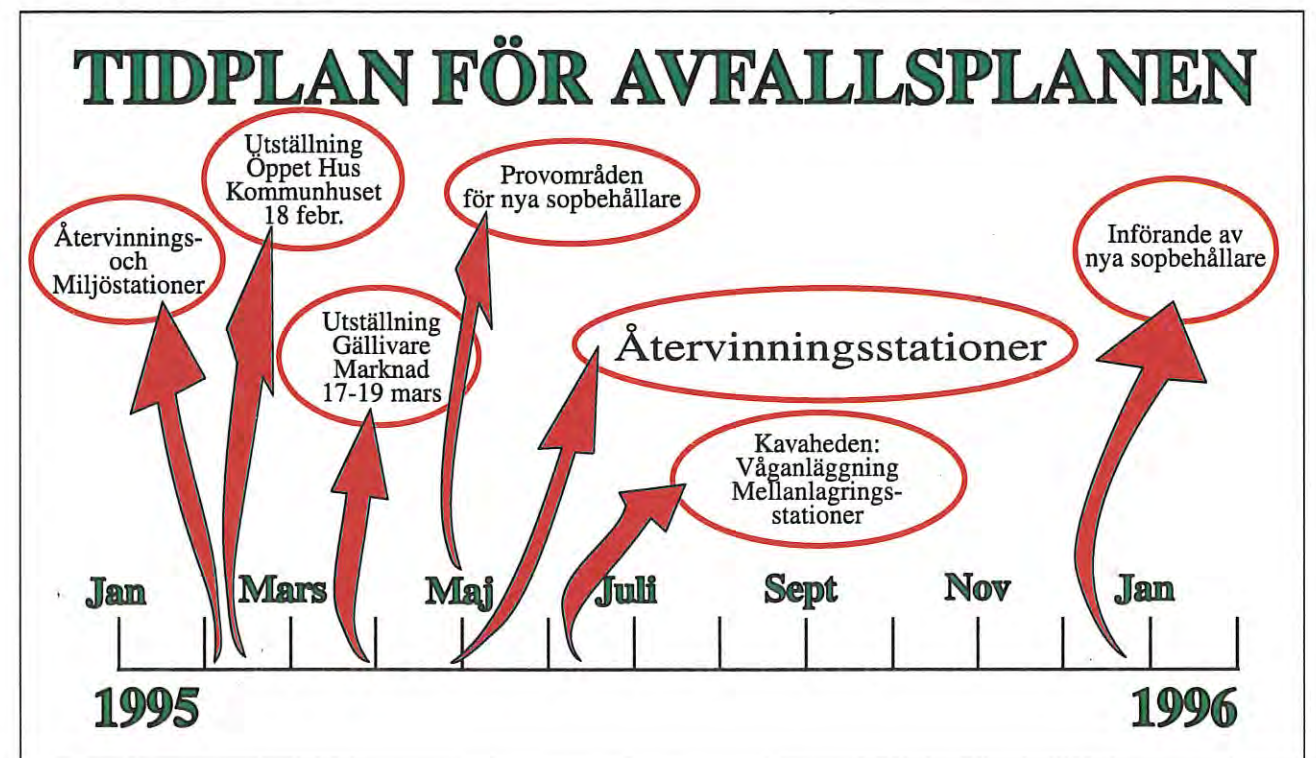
TIDPLAN FÖR AVFALLSPLANEN

Återvinnings- och Miljöstationer

Utställning Öppet Hus Kommunhuset 18 febr.

Utställning Gällivare Marknad 17-19 mars

Provområden för nya sopbehållare

Återvinningsstationer

Kavaheden: Våganläggning Mellanlagringsstationer

Införande av nya sopbehållare

Jan Mars Maj Juli Sept Nov Jan

1995

1996